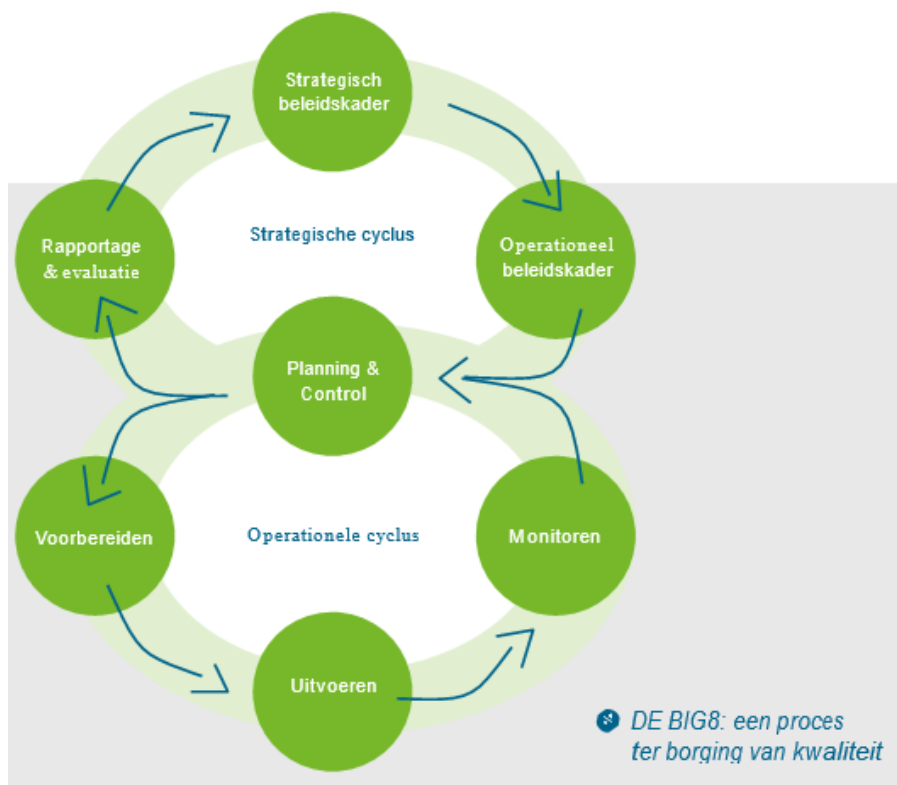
Strategisch beleidskader

Rapportage & evaluatie

Strategische cyclus

Operationeel beleidskader

Planning & Control

Voorbereiden

Operationele cyclus

Monitoren

Uitvoeren

DE BIG8: een proces ter borging van kwaliteit